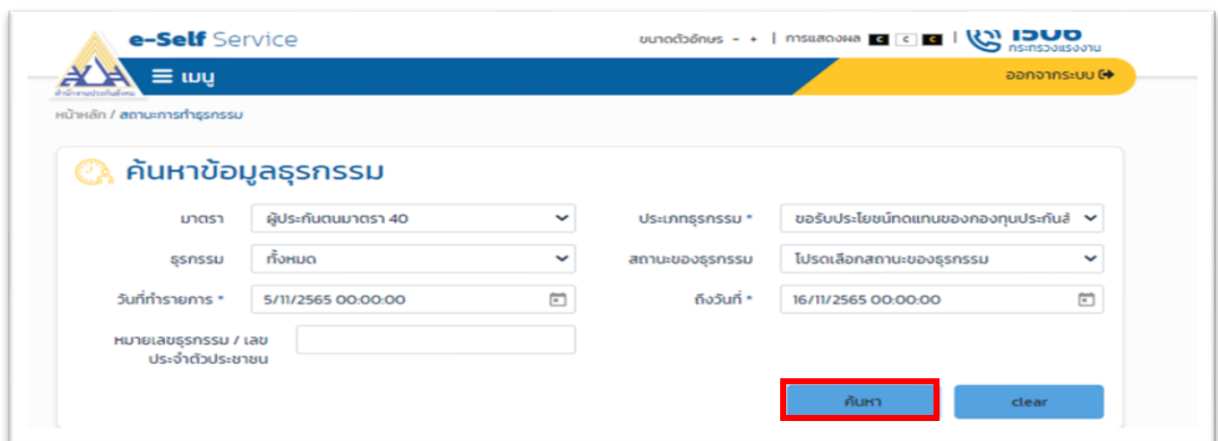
e-Self Service

ขนาดตัวอักษร - + | การแสดงผล C C C | 1506 กระทรวงแรงงาน

สำนักงานประกันสังคม

≡ เมนู

ออกจากระบบ

หน้าหลัก / สถานะการทำธุรกรรม

ค้นหาข้อมูลธุรกรรม

มาตรา ผู้ประกันตนมาตรา 40

ประเภทธุรกรรม * ขอรับประโยชน์ทดแทนของกองทุนประกันส

ธุรกรรม ทั้งหมด

สถานะของธุรกรรม โปรดเลือกสถานะของธุรกรรม

วันที่ทำรายการ * 5/11/2565 00:00:00

ถึงวันที่ * 16/11/2565 00:00:00

หมายเลขธุรกรรม / เลขประจำตัวประชาชน

ค้นหา

clear